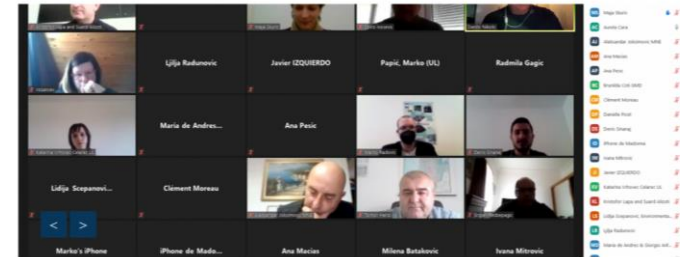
Ljilja Radunovic

Javier IZQUIERDO

Papić, Marko (UL)

Radmila Gagic

Maria de Andres...

Ana Pesic

Lidija Scepanovi...

Clément Moreau

Marko's iPhone

iPhone de Mado...

Ana Macias

Milena Batakovic

Ivana Mitrovic

Maja Stevic
Aurelie Clara
Aleksandar Jokanovic MNE
Ana Macias
Ana Pesic
Branislav Gnii (MNE)
Clément Moreau
Danielle Picot
Denis Omang
iPhone de Madalena
Ivana Mitrovic
Javier IZQUIERDO
Katarina Vrhovec Cekanec UL
Kristofer Lapa and Suard Altuin
Lidija Scepanovic, Environmental
Ljilja Radunovic
Maria de Andres de Giorgio Intl